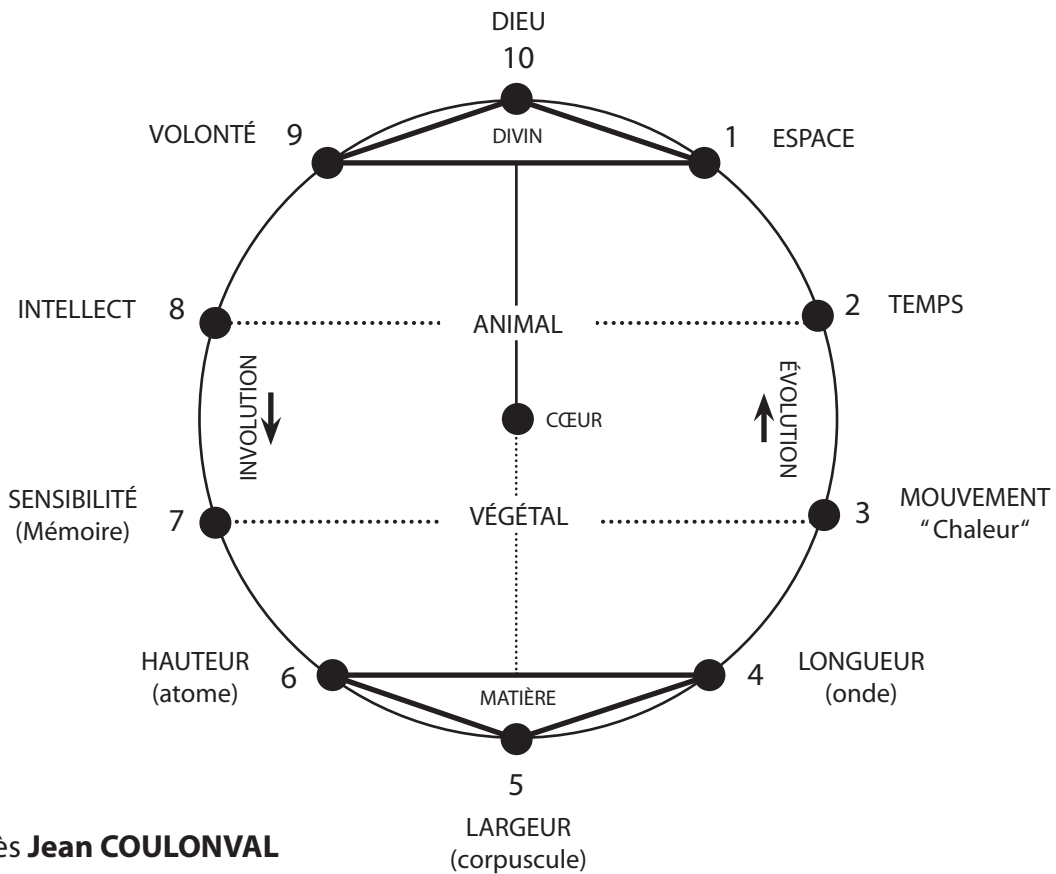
DIEU
10
VOLONTÉ 9
DIVIN
1 ESPACE
INTELLECT 8
ANIMAL
2 TEMPS
INVOLUTION
CŒUR
ÉVOLUTION
SENSIBILITÉ (Mémoire) 7
VÉGÉTAL
3 MOUVEMENT "Chaleur"
HAUTEUR (atome) 6
MATIÈRE
4 LONGUEUR (onde)
5
LARGEUR (corpuscule)

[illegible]ès **Jean COULONVAL**